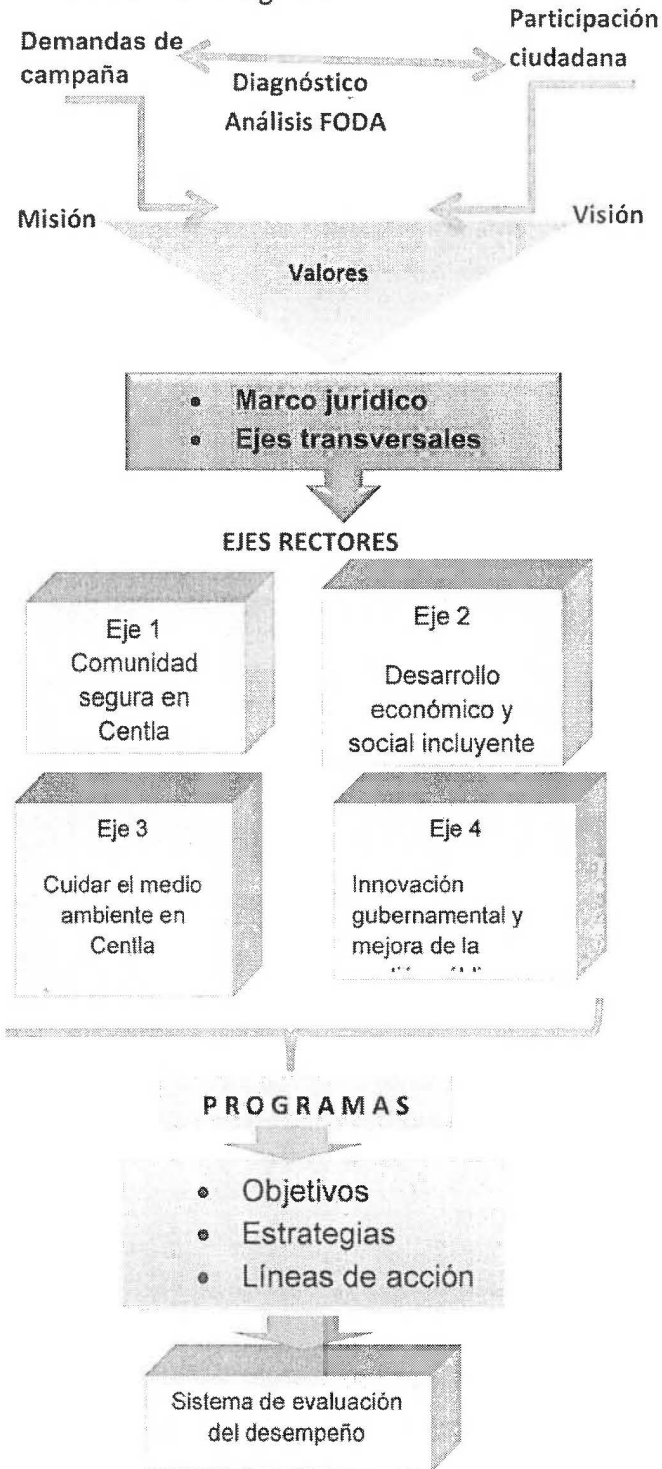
Demandas de campaña

Participación ciudadana

Diagnóstico
Análisis FODA

Misión

Visión

Valores

- Marco juridico
- Ejes transversales

EJES RECTORES

Eje 1
Comunidad segura en Centla

Eje 2
Desarrollo económico y social incluyente

Eje 3
Cuidar el medio ambiente en Centla

Eje 4
Innovación gubernamental y mejora de la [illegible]

PROGRAMAS

- Objetivos
- Estrategias
- Líneas de acción

Sistema de evaluación del desempeño